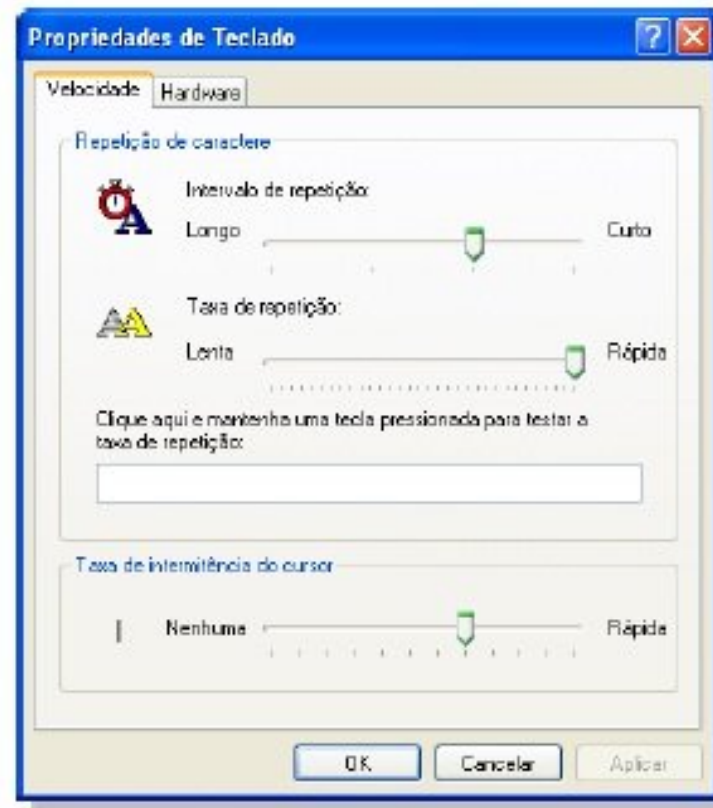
Propriedades de Teclado

?

Velocidade
Hardware

Repetição de caractere

Intervalo de repetição:
Longo
Curto

Taxa de repetição:
Lenta
Rápida

Clique aqui e mantenha uma tecla pressionada para testar a taxa de repetição:

Taxa de intermitência do cursor

Nenhuma
Rápida

OK
Cancelar
Aplicar